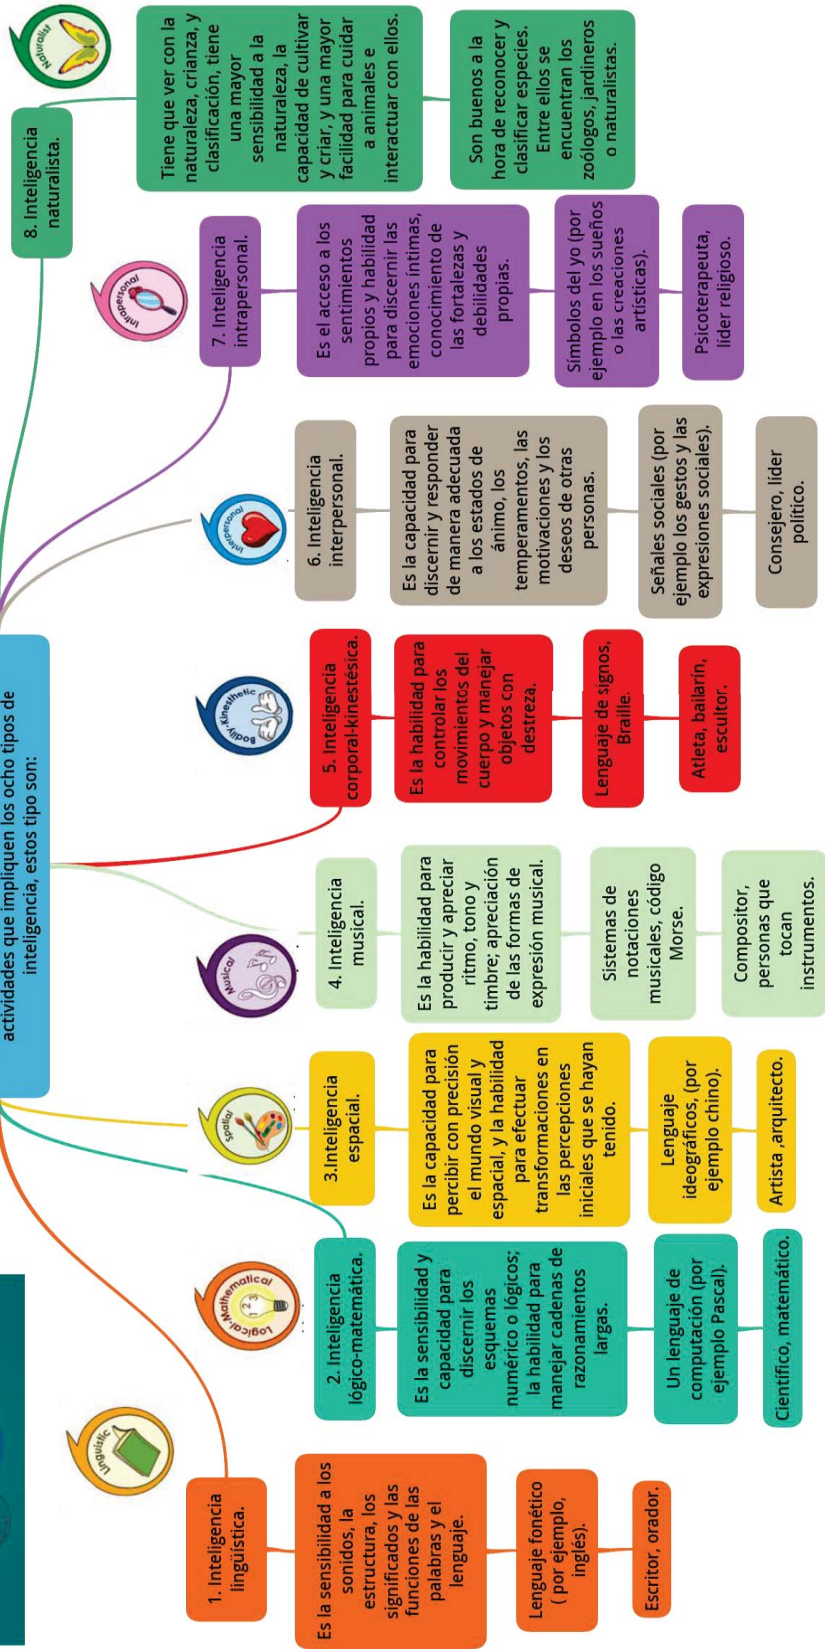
actividades que impliquen los ocho tipos de inteligencia, estos tipo son:

Linguistic

1. Inteligencia lingüística.

Es la sensibilidad a los sonidos, la estructura, los significados y las funciones de las palabras y el lenguaje.

Lenguaje fonético ( por ejemplo, inglés).

Escritor, orador.

Logical-Mathematical

2. Inteligencia lógico-matemática.

Es la sensibilidad y capacidad para discernir los esquemas numérico o lógicos; la habilidad para manejar cadenas de razonamientos largas.

Un lenguaje de computación (por ejemplo Pascal).

Científico, matemático.

Spatial

3.Inteligencia espacial.

Es la capacidad para percibir con precisión el mundo visual y espacial, y la habilidad para efectuar transformaciones en las percepciones iniciales que se hayan tenido.

Lenguaje ideográficos, (por ejemplo chino).

Artista ,arquitecto.

Musical

4. Inteligencia musical.

Es la habilidad para producir y apreciar ritmo, tono y timbre; apreciación de las formas de expresión musical.

Sistemas de notaciones musicales, código Morse.

Compositor, personas que tocan instrumentos.

Bodily-Kinesthetic

5. Inteligencia corporal-kinestésica.

Es la habilidad para controlar los movimientos del cuerpo y manejar objetos con destreza.

Lenguaje de signos, Braille.

Atleta, bailarín, escultor.

Interpersonal

6. Inteligencia interpersonal.

Es la capacidad para discernir y responder de manera adecuada a los estados de ánimo, los temperamentos, las motivaciones y los deseos de otras personas.

Señales sociales (por ejemplo los gestos y las expresiones sociales).

Consejero, líder político.

Intrapersonal

7. Inteligencia intrapersonal.

Es el acceso a los sentimientos propios y habilidad para discernir las emociones íntimas, conocimiento de las fortalezas y debilidades propias.

Símbolos del yo (por ejemplo en los sueños o las creaciones artísticas).

Psicoterapeuta, líder religioso.

Naturalist

8. Inteligencia naturalista.

Tiene que ver con la naturaleza, crianza, y clasificación, tiene una mayor sensibilidad a la naturaleza, la capacidad de cultivar y criar, y una mayor facilidad para cuidar a animales e interactuar con ellos.

Son buenos a la hora de reconocer y clasificar especies. Entre ellos se encuentran los zoólogos, jardineros o naturalistas.